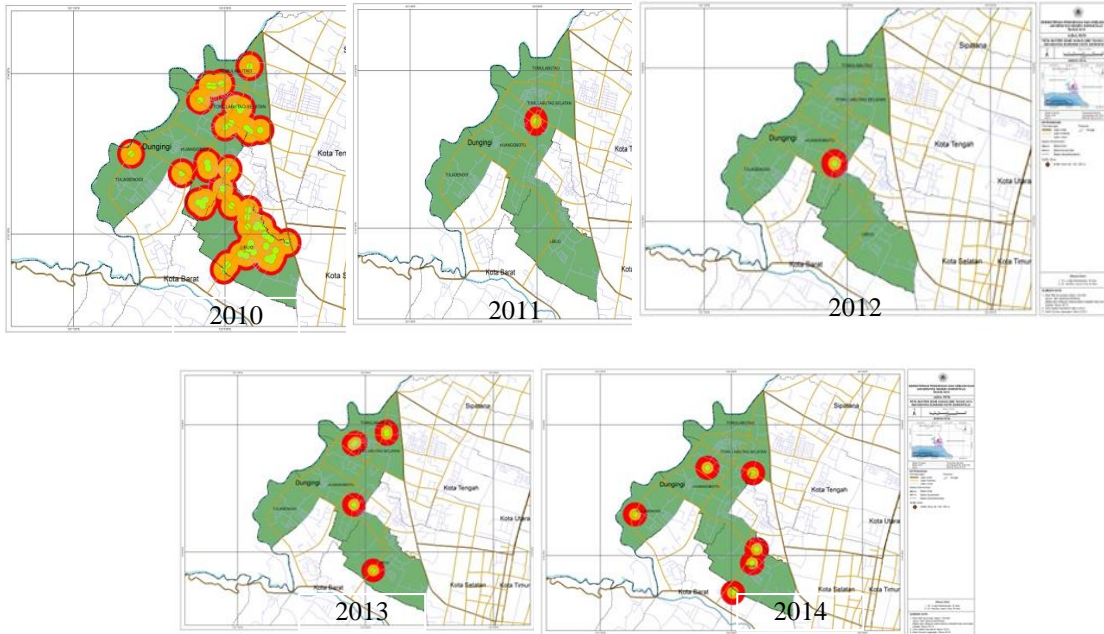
Dungingi
Kota Teng
Kota Barat
Kota S
2010

Dunginji
Kota Ten
Kota Barat
Kota
2011

Sipatana
Dungingi
Kota Tengah
Kota Utara
Kota Barat
Kota Selatan
Kota Timur
2012

Sipatana
Dungingi
Kota Tengah
Kota Utara
Kota Barat
Kota Selatan
Kota Timur
2013

Sipatana
Dungingi
Kota Tengah
Kota Utara
Kota Barat
Kota Selatan
Kota Timur
2014